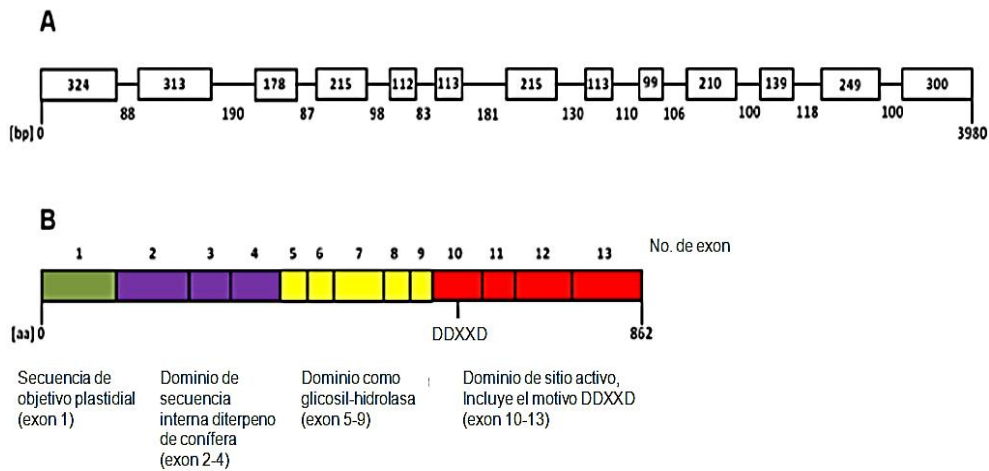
A

324 313 178 215 112 113 215 113 99 210 139 249 300

88 190 87 98 83 181 130 110 106 100 118 100

[bp] 0 3980

B

1 2 3 4 5 6 7 8 9 10 11 12 13 No. de exon

[aa] 0 DDXXD 862

Secuencia de objetivo plastidial (exon 1)

Dominio de secuencia interna diterpeno de conífera (exon 2-4)

Dominio como glicosil-hidrolasa (exon 5-9)

Dominio de sitio activo, Incluye el motivo DDXXD (exon 10-13)